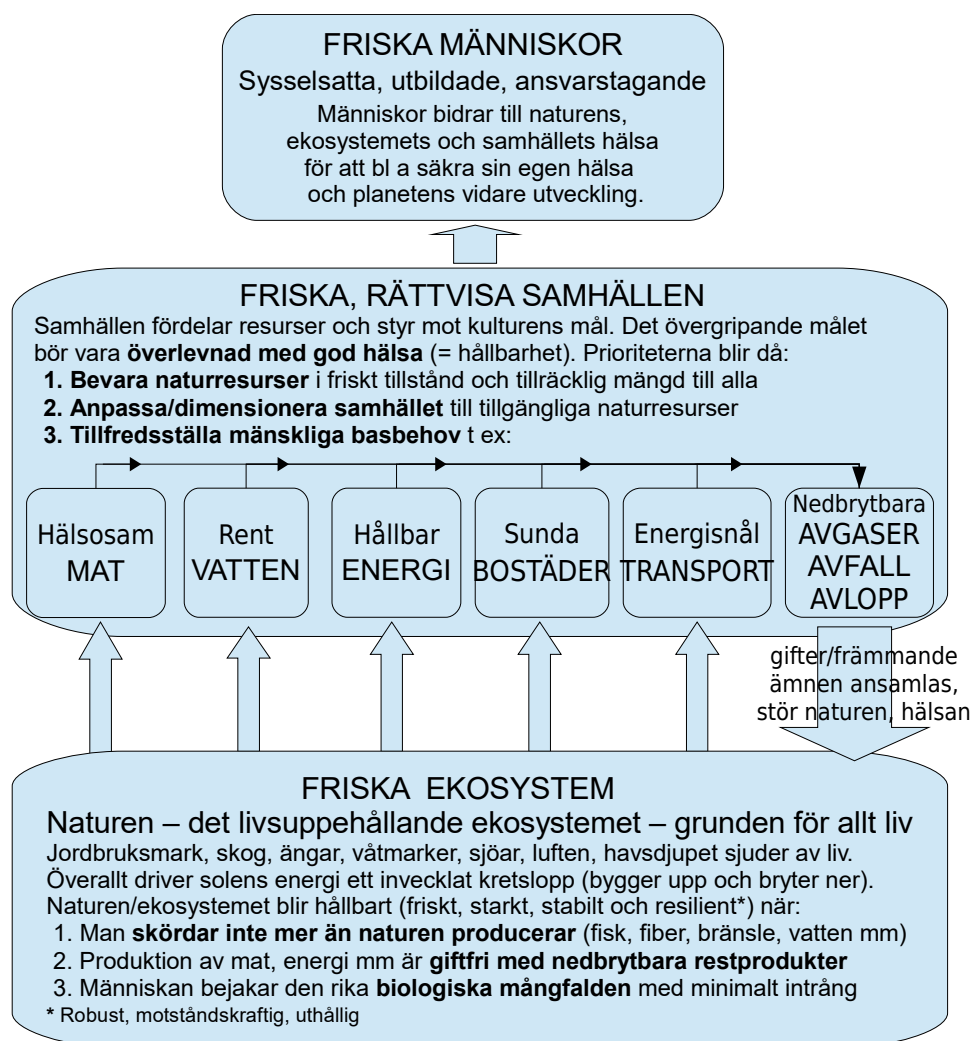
FRISKA MÄNNISKOR
Sysselsatta, utbildade, ansvarstagande
Människor bidrar till naturens, ekosystemets och samhällets hälsa för att bl a säkra sin egen hälsa och planetens vidare utveckling.

FRISKA, RÄTTVISA SAMHÄLLEN
Samhällen fördelar resurser och styr mot kulturens mål. Det övergripande målet bör vara **överlevnad med god hälsa** (= hållbarhet). Prioriteterna blir då:
**1. Bevara naturresurser** i friskt tillstånd och tillräcklig mängd till alla
**2. Anpassa/dimensionera samhället** till tillgängliga naturresurser
**3. Tillfredsställa mänskliga basbehov** t ex:

Hälsosam MAT

Rent VATTEN

Hållbar ENERGI

Sunda BOSTÄDER

Energisnål TRANSPORT

Nedbrytbara AVGASER AVFALL AVLOPP

gifter/främmande ämnen ansamlas, stör naturen, hälsan

FRISKA EKOSYSTEM
Naturen – det livsuppehållande ekosystemet – grunden för allt liv
Jordbruksmark, skog, ängar, våtmarker, sjöar, luften, havsdjupet sjuder av liv.
Överallt driver solens energi ett invecklat kretslopp (bygger upp och bryter ner).
Naturen/ekosystemet blir hållbart (friskt, starkt, stabilt och resilient*) när:
1. Man **skördar inte mer än naturen producerar** (fisk, fiber, bränsle, vatten mm)
2. Produktion av mat, energi mm är **giftfri med nedbrytbara restprodukter**
3. Människan bejakar den rika **biologiska mångfalden** med minimalt intrång
* Robust, motståndskraftig, uthållig